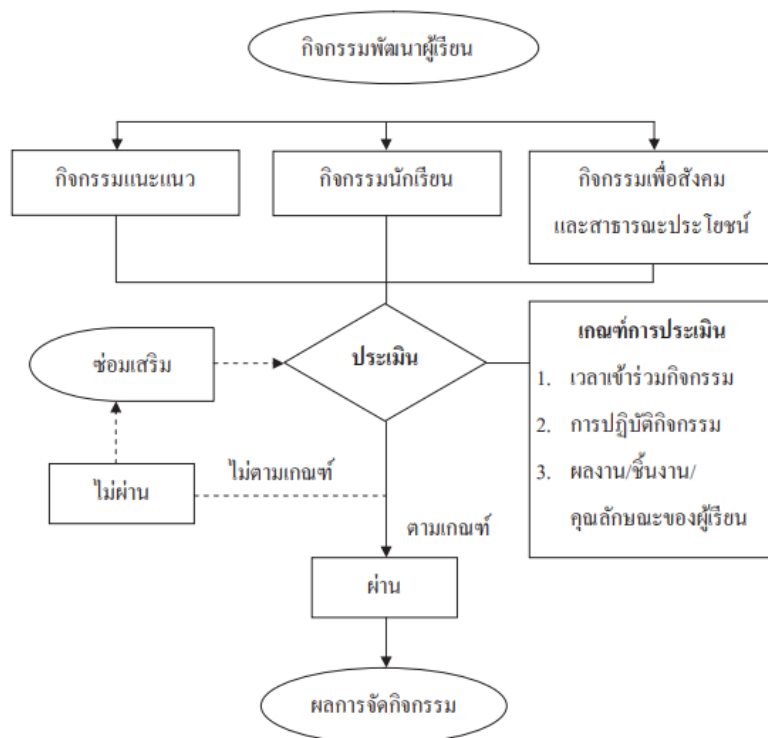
กิจกรรมพัฒนาผู้เรียน

กิจกรรมแนะแนว

กิจกรรมนักเรียน

กิจกรรมเพื่อสังคมและสาธารณะประโยชน์

ซ่อมเสริม

ประเมิน

เกณฑ์การประเมิน
1. เวลาเข้าร่วมกิจกรรม
2. การปฏิบัติกิจกรรม
3. ผลงาน/ชิ้นงาน/คุณลักษณะของผู้เรียน

ไม่ตามเกณฑ์

ไม่ผ่าน

ตามเกณฑ์

ผ่าน

ผลการจัดกิจกรรม